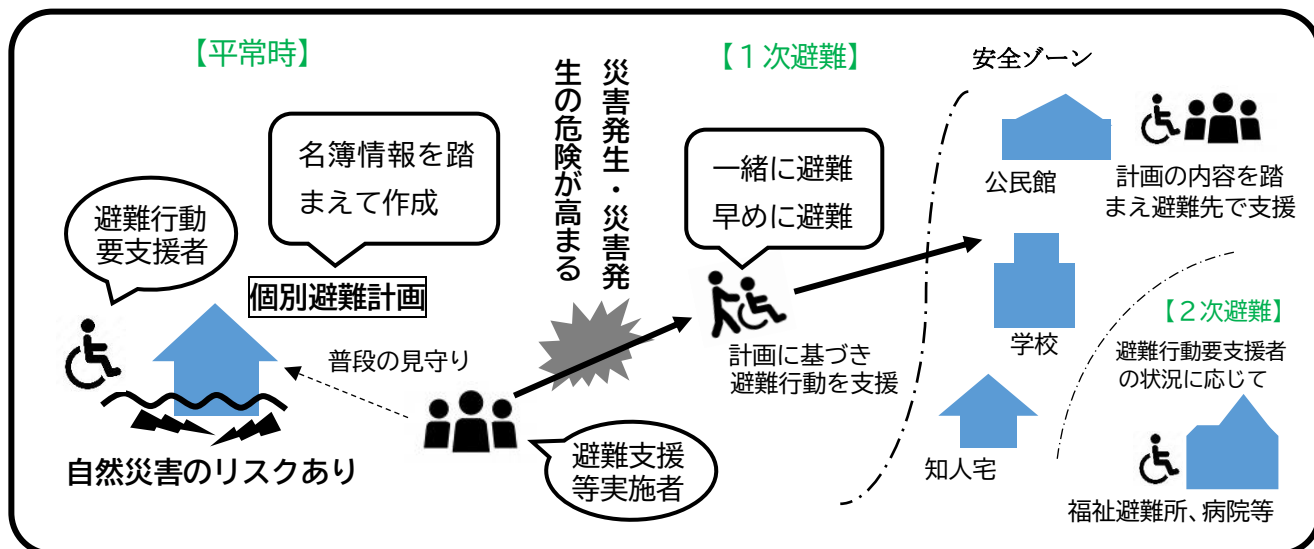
【平常時】

名簿情報を踏まえて作成

避難行動要支援者

個別避難計画

普段の見守り

自然災害のリスクあり

避難支援等実施者

災害発生・災害発生の危険が高まる

【1次避難】

一緒に避難
早めに避難

計画に基づき避難行動を支援

安全ゾーン

公民館

計画の内容を踏まえ避難先で支援

学校

知人宅

【2次避難】

避難行動要支援者の状況に応じて

福祉避難所、病院等